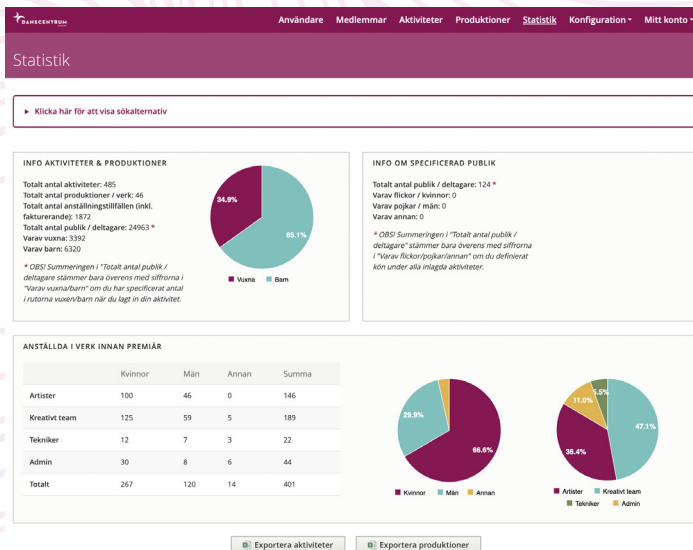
DANSCENTRUM

Användare Medlemmar Aktiviteter Produktioner Statistik Konfiguration Mitt konto

Statistik

► Klicka här för att visa sökalternativ

INFO AKTIVITETER & PRODUKTIONER

Totalt antal aktiviteter: 485
Totalt antal produktioner / verk: 46
Totalt antal anställningstillfällen (inkl. fakturerande): 1872
Totalt antal publik / deltagare: 24963 *
Varav vuxna: 3392
Varav barn: 6320

* OBS! Summeringen i "Totalt antal publik / deltagare stämmer bara överens med siffrorna i "Varav vuxna/barn" om du har specificerat antal i rutorna vuxen/barn när du lagt in din aktivitet.

34.9%
65.1%
Vuxna Barn

INFO OM SPECIFICERAD PUBLIK

Totalt antal publik / deltagare: 124 *
Varav flickor / kvinnor: 0
Varav pojkar / män: 0
Varav annan: 0

* OBS! Summeringen i "Totalt antal publik / deltagare" stämmer bara överens med siffrorna i "Varav flickor/pojkar/annan" om du definierat kön under alla inlagda aktiviteter.

ANSTÄLLDA I VERK INNAN PREMIÄR

| | Kvinnor | Män | Annan | Summa |
|---|---|---|---|---|
| Artister | 100 | 46 | 0 | 146 |
| Kreativt team | 125 | 59 | 5 | 189 |
| Tekniker | 12 | 7 | 3 | 22 |
| Admin | 30 | 8 | 6 | 44 |
| Totalt | 267 | 120 | 14 | 401 |

29.9%
66.6%
Kvinnor Män Annan

5.5%
11.0%
47.1%
36.4%
Artister Kreativt team Tekniker Admin

Exportera aktiviteter
Exportera produktioner